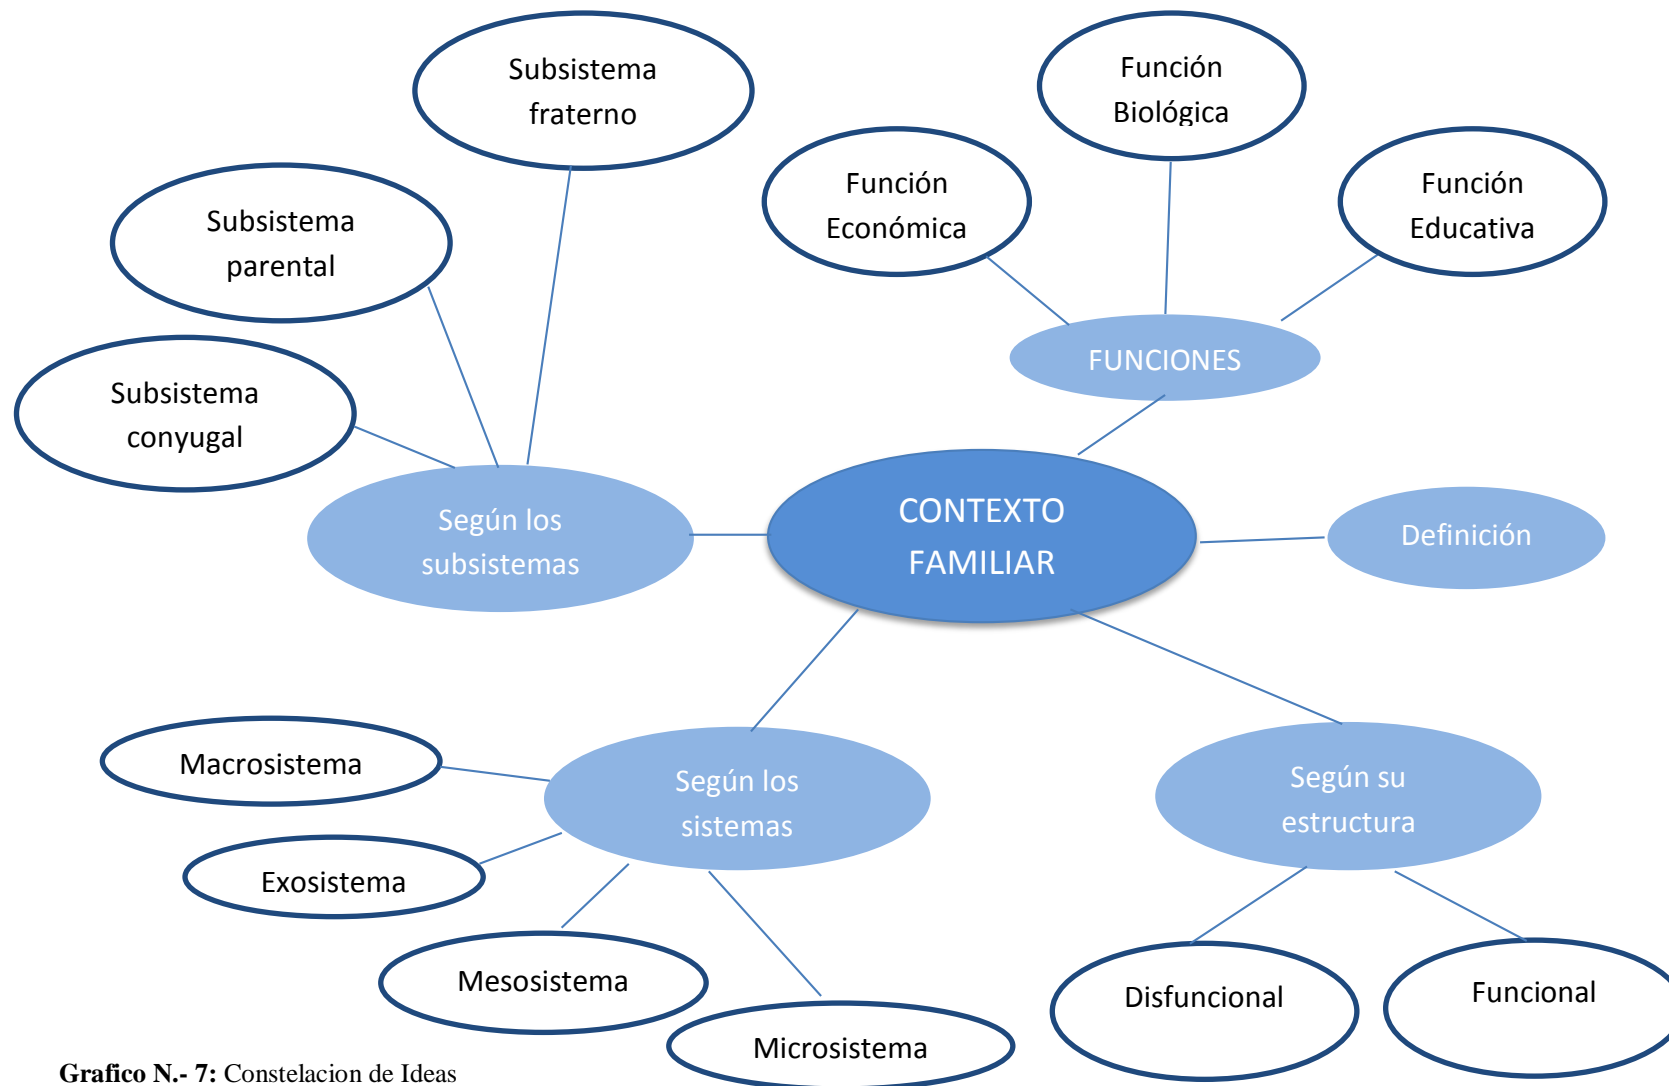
Subsistema fraterno

Subsistema parental

Subsistema conyugal

Según los subsistemas

Función Biológica

Función Económica

Función Educativa

FUNCIONES

CONTEXTO FAMILIAR

Definición

Macrosistema

Exosistema

Según los sistemas

Mesosistema

Microsistema

Según su estructura

Disfuncional

Funcional

**Grafico N.- 7:** Constelacion de Ideas